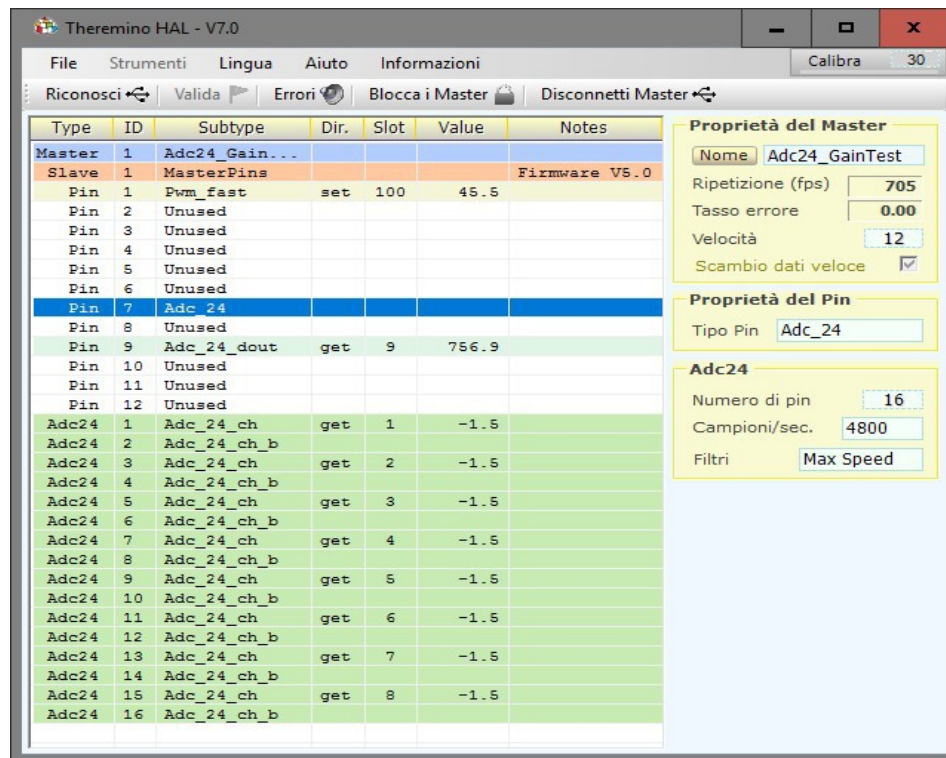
Theremino HAL - V7.0

File Strumenti Lingua Aiuto Informazioni Calibra 30

Riconosci Valida Errori Blocca i Master Disconnetti Master

| Type | ID | Subtype | Dir. | Slot | Value | Notes |
|---|---|---|---|---|---|---|
| Master | 1 | Adc24_Gain... | | | | |
| Slave | 1 | MasterPins | | | | Firmware V5.0 |
| Pin | 1 | Pwm_fast | set | 100 | 45.5 | |
| Pin | 2 | Unused | | | | |
| Pin | 3 | Unused | | | | |
| Pin | 4 | Unused | | | | |
| Pin | 5 | Unused | | | | |
| Pin | 6 | Unused | | | | |
| Pin | 7 | Adc_24 | | | | |
| Pin | 8 | Unused | | | | |
| Pin | 9 | Adc_24_dout | get | 9 | 756.9 | |
| Pin | 10 | Unused | | | | |
| Pin | 11 | Unused | | | | |
| Pin | 12 | Unused | | | | |
| Adc24 | 1 | Adc_24_ch | get | 1 | -1.5 | |
| Adc24 | 2 | Adc_24_ch_b | | | | |
| Adc24 | 3 | Adc_24_ch | get | 2 | -1.5 | |
| Adc24 | 4 | Adc_24_ch_b | | | | |
| Adc24 | 5 | Adc_24_ch | get | 3 | -1.5 | |
| Adc24 | 6 | Adc_24_ch_b | | | | |
| Adc24 | 7 | Adc_24_ch | get | 4 | -1.5 | |
| Adc24 | 8 | Adc_24_ch_b | | | | |
| Adc24 | 9 | Adc_24_ch | get | 5 | -1.5 | |
| Adc24 | 10 | Adc_24_ch_b | | | | |
| Adc24 | 11 | Adc_24_ch | get | 6 | -1.5 | |
| Adc24 | 12 | Adc_24_ch_b | | | | |
| Adc24 | 13 | Adc_24_ch | get | 7 | -1.5 | |
| Adc24 | 14 | Adc_24_ch_b | | | | |
| Adc24 | 15 | Adc_24_ch | get | 8 | -1.5 | |
| Adc24 | 16 | Adc_24_ch_b | | | | |

Proprietà del Master
Nome Adc24_GainTest
Ripetizione (fps) 705
Tasso errore 0.00
Velocità 12
Scambio dati veloce

Proprietà del Pin
Tipo Pin Adc_24

Adc24
Numero di pin 16
Campioni/sec. 4800
Filtri Max Speed